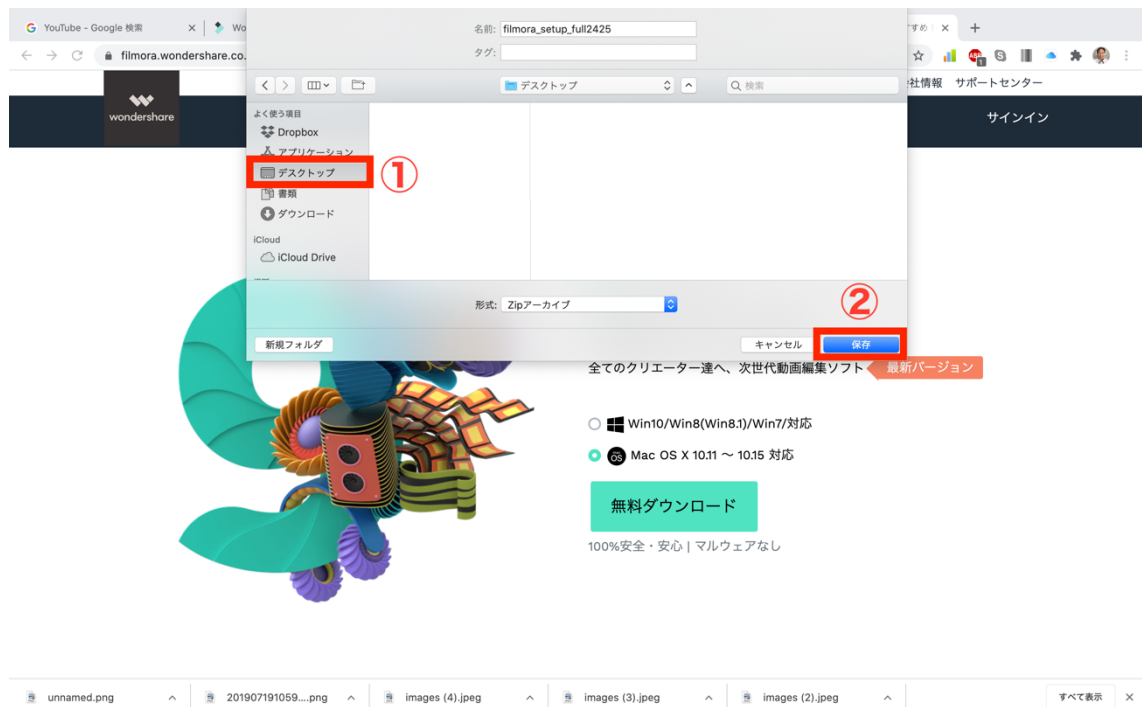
YouTube - Google 検索 × Wo

すすめ ×

filmora.wondershare.co.

社情報 サポートセンター

wondershare

サインイン

名前: filmora_setup_full2425

タグ:

デスクトップ

検索

よく使う項目

Dropbox

アプリケーション

デスクトップ

①

書類

ダウンロード

iCloud

iCloud Drive

形式: Zipアーカイブ

②

新規フォルダ

キャンセル

保存

全てのクリエーター達へ、次世代動画編集ソフト 最新バージョン

Win10/Win8(Win8.1)/Win7/対応

Mac OS X 10.11 〜 10.15 対応

無料ダウンロード

100%安全・安心 | マルウェアなし

unnamed.png

201907191059....png

images (4).jpeg

images (3).jpeg

images (2).jpeg

すべて表示